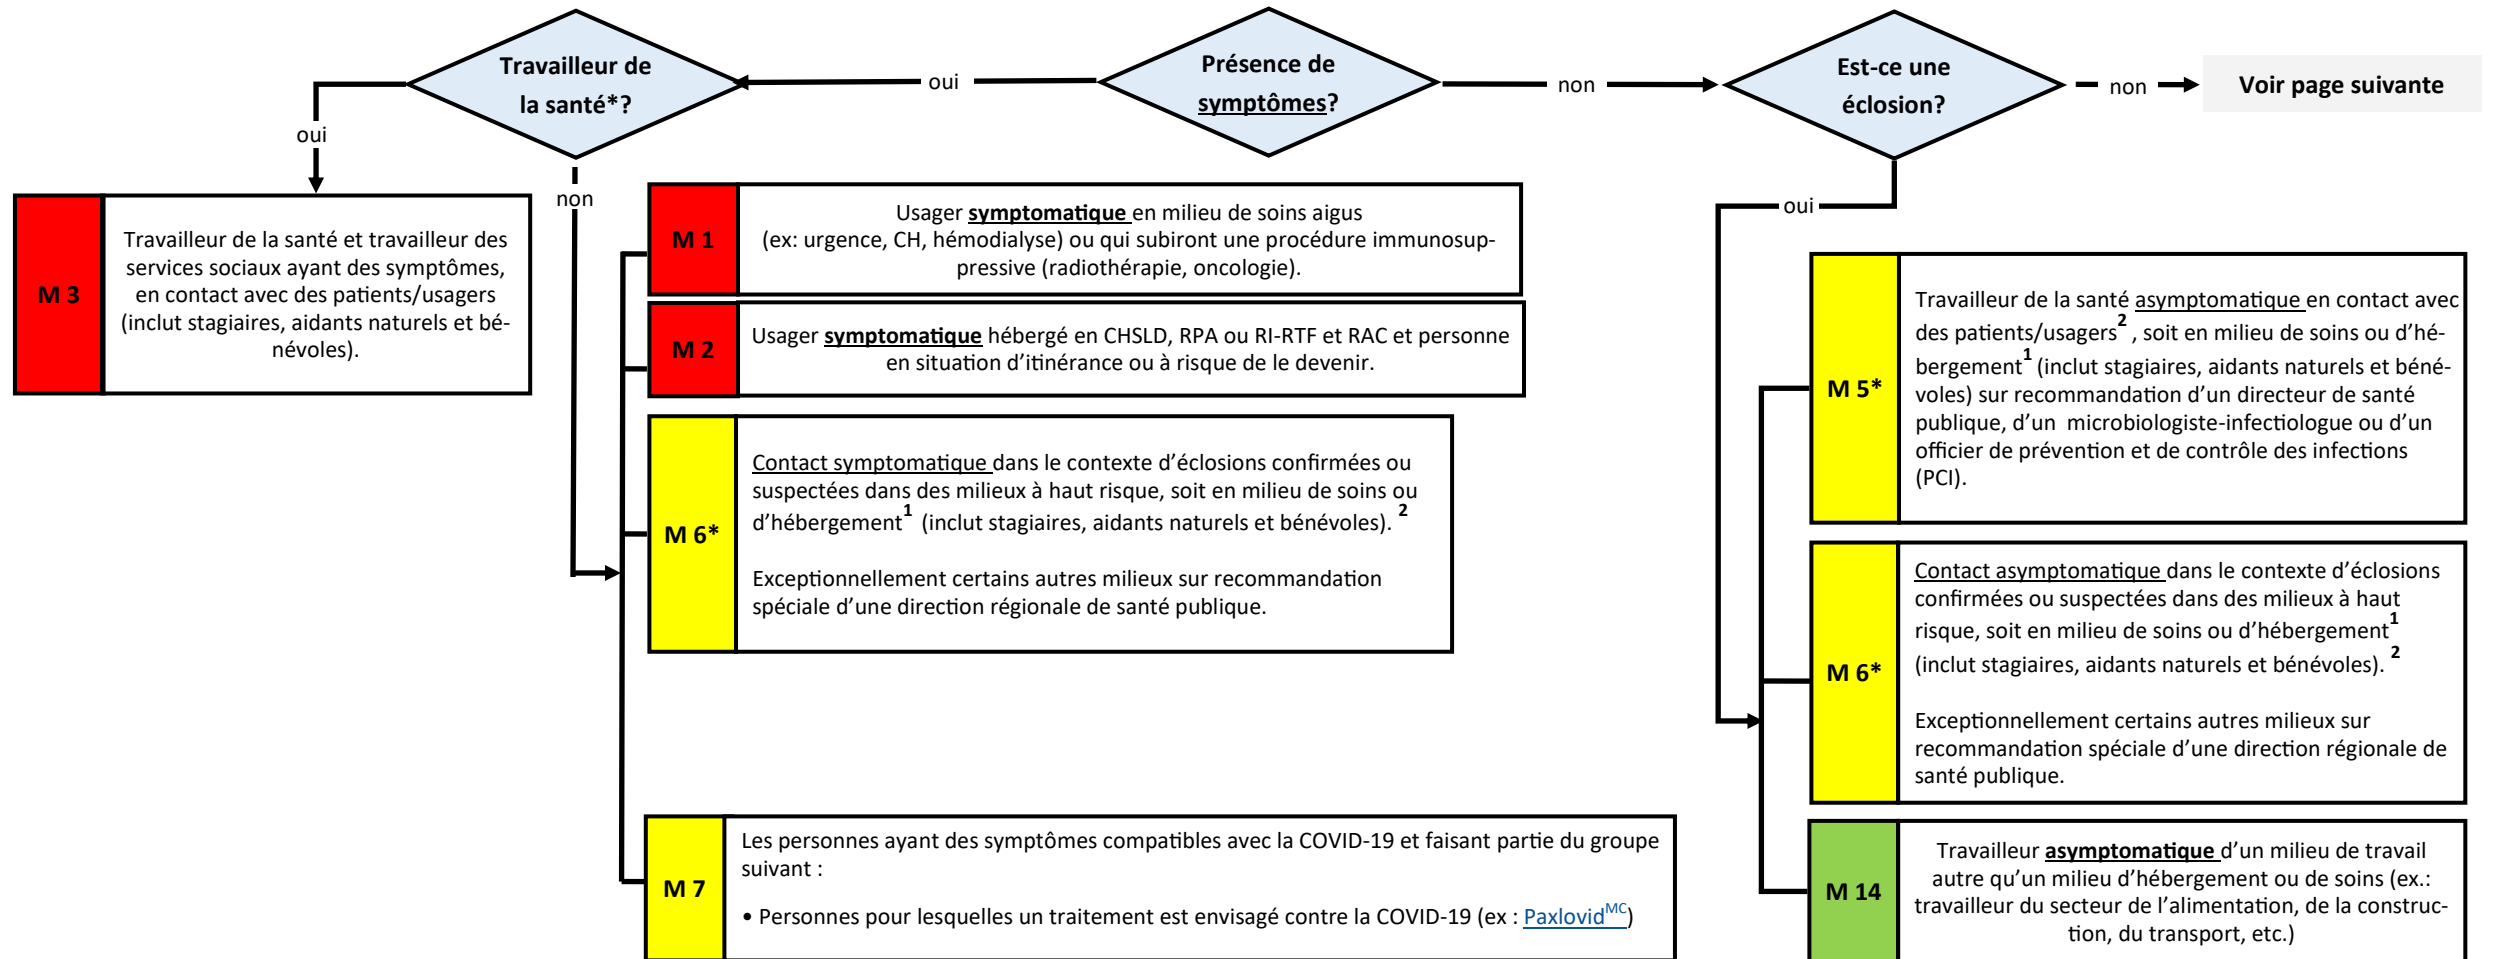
Travailleur de la santé*?

oui

Présence de symptômes?

non

Est-ce une éclosion?

non

Voir page suivante

oui

non

M 3

Travailleur de la santé et travailleur des services sociaux ayant des symptômes, en contact avec des patients/usagers (inclut stagiaires, aidants naturels et bénévoles).

M 1

Usager symptomatique en milieu de soins aigus (ex: urgence, CH, hémodialyse) ou qui subiront une procédure immunosuppressive (radiothérapie, oncologie).

M 2

Usager symptomatique hébergé en CHSLD, RPA ou RI-RTF et RAC et personne en situation d'itinérance ou à risque de le devenir.

M 6*

Contact symptomatique dans le contexte d'éclosions confirmées ou suspectées dans des milieux à haut risque, soit en milieu de soins ou d'hébergement$^{1}$ (inclut stagiaires, aidants naturels et bénévoles). $^{2}$

Exceptionnellement certains autres milieux sur recommandation spéciale d'une direction régionale de santé publique.

M 7

Les personnes ayant des symptômes compatibles avec la COVID-19 et faisant partie du groupe suivant :

• Personnes pour lesquelles un traitement est envisagé contre la COVID-19 (ex : Paxlovid$^{MC}$)

oui

M 5*

Travailleur de la santé asymptomatique en contact avec des patients/usagers$^{2}$ , soit en milieu de soins ou d'hébergement$^{1}$ (inclut stagiaires, aidants naturels et bénévoles) sur recommandation d'un directeur de santé publique, d'un microbiologiste-infectiologue ou d'un officier de prévention et de contrôle des infections (PCI).

M 6*

Contact asymptomatique dans le contexte d'éclosions confirmées ou suspectées dans des milieux à haut risque, soit en milieu de soins ou d'hébergement$^{1}$ (inclut stagiaires, aidants naturels et bénévoles). $^{2}$

Exceptionnellement certains autres milieux sur recommandation spéciale d'une direction régionale de santé publique.

M 14

Travailleur asymptomatique d'un milieu de travail autre qu'un milieu d'hébergement ou de soins (ex.: travailleur du secteur de l'alimentation, de la construction, du transport, etc.)